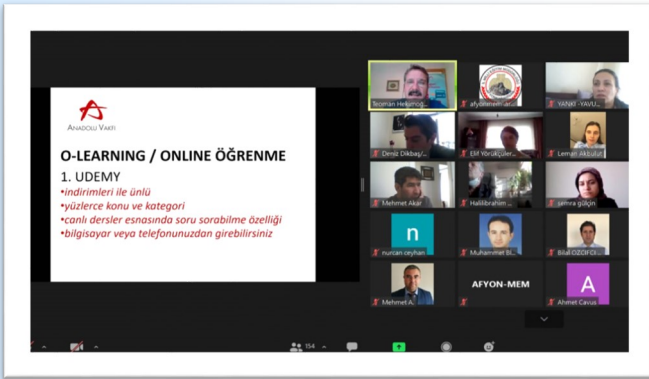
ANADOLU VAKFI

O-LEARNING / ONLINE ÖĞRENME

1. UDEMY

indirimleri ile ünlü

yüzlerce konu ve kategori

canlı dersler esnasında soru sorabilme özelliği

bilgisayar veya telefonunuzdan girebilirsiniz

Teoman Hekimoğ...

afyönetmen-an...

YANKI -YAVU...

Deniz Dikbaş/...

Elif Yörükçüler...

Lemari Akbulut

Mehmet Akar

Halilibrahim...

semra gökçin

n

nurcan ceyhan

Muhammet Bi...

Bilal ÖZOFC...

Mehmet A...

AFYON-MEM

A

Ahmet Cavus

154